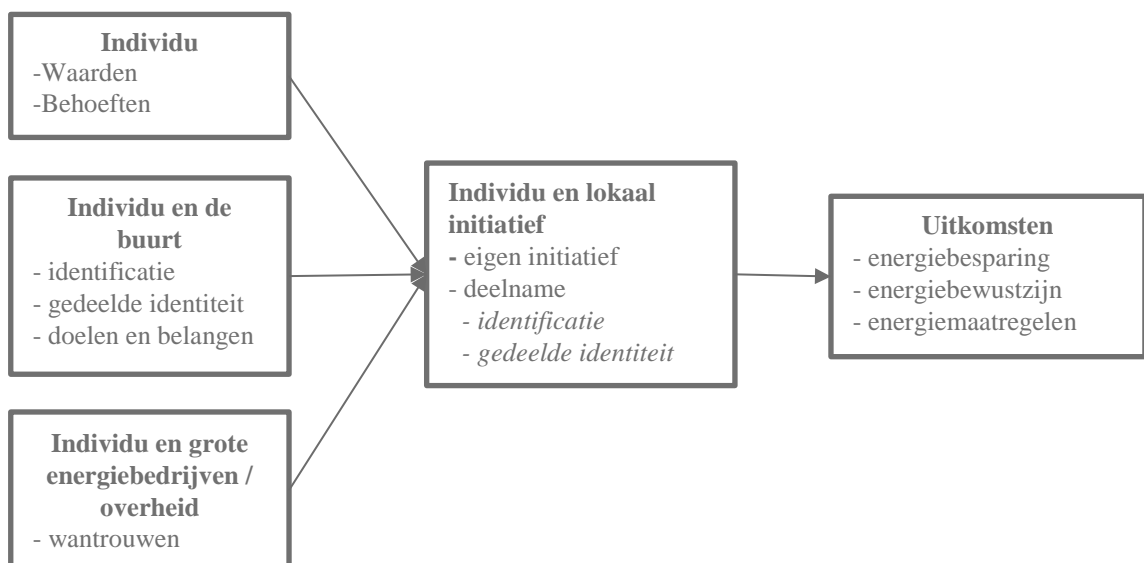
**Individu**
-Waarden
-Behoeften

**Individu en de buurt**
- identificatie
- gedeelde identiteit
- doelen en belangen

**Individu en grote energiebedrijven / overheid**
- wantrouwen

**Individu en lokaal initiatief**
- eigen initiatief
- deelname
- *identificatie*
- *gedeelde identiteit*

**Uitkomsten**
- energiebesparing
- energiebewustzijn
- energiemaatregelen